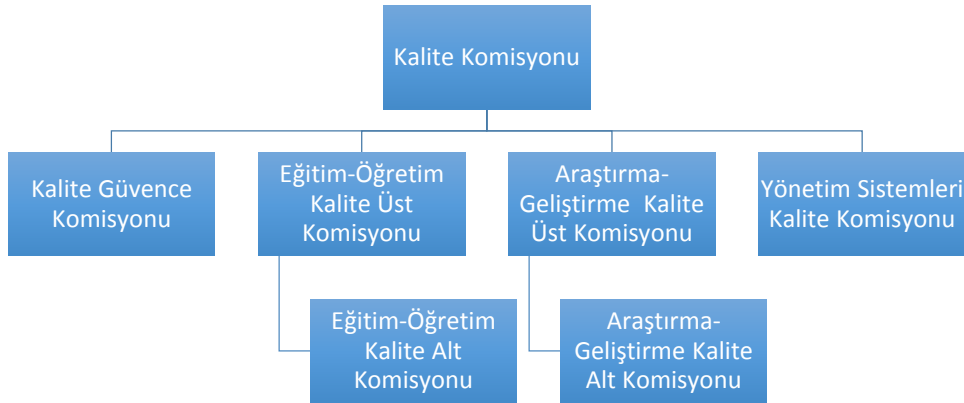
Kalite Komisyonu

Kalite Güvence Komisyonu

Eğitim-Öğretim Kalite Üst Komisyonu

Eğitim-Öğretim Kalite Alt Komisyonu

Araştırma-Geliştirme Kalite Üst Komisyonu

Araştırma-Geliştirme Kalite Alt Komisyonu

Yönetim Sistemleri Kalite Komisyonu